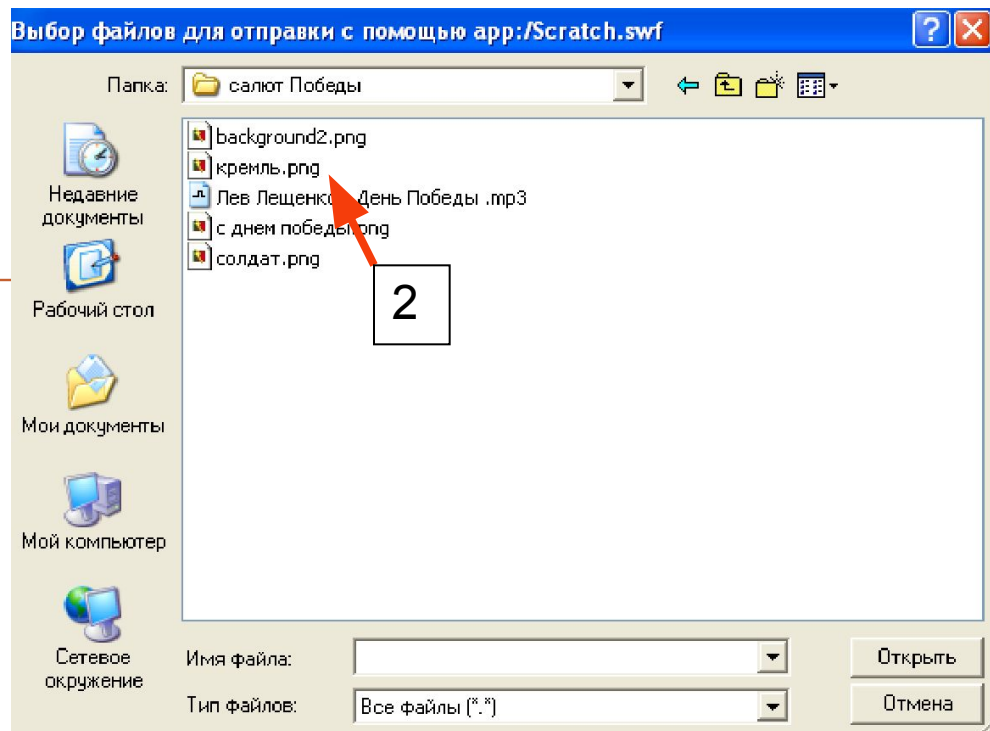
Выбор файлов для отправки с помощью app:/Scratch.swf

Папка: салют Победы

Недавние документы

Рабочий стол

Мои документы

Мой компьютер

Сетевое окружение

background2.png
кремль.png
Лев Лещенко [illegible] День Победы .mp3
с днем побед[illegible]png
солдат.png

2

Имя файла:

Тип файлов: Все файлы (*.*)

Открыть

Отмена